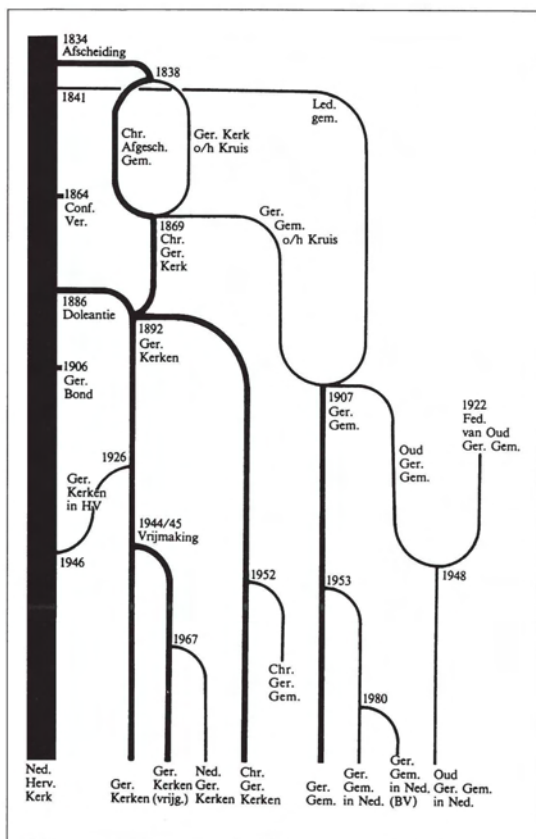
1834
Afscheiding

1838

1841

Led. gem.

Chr. Afgesch. Gem.

Ger. Kerk o/h Kruis

1864
Conf. Ver.

Ger. Gem. o/h Kruis

1869
Chr. Ger. Kerk

1886
Doleantie

1892
Ger. Kerken

1906
Ger. Bond

1907
Ger. Gem.

1922
Fed. van Oud Ger. Gem.

Oud Ger. Gem.

1926

Ger. Kerken in HV

1944/45
Vrijmaking

1946

1952

1953

1948

1967

Chr. Ger. Gem.

1980

Ned. Herv. Kerk

Ger. Kerken

Ger. Kerken (vrijg.)

Ned. Ger. Kerken

Chr. Ger. Kerken

Ger. Gem.

Ger. Gem. in Ned.

Ger. Gem. in Ned. (BV)

Oud Ger. Gem. in Ned.